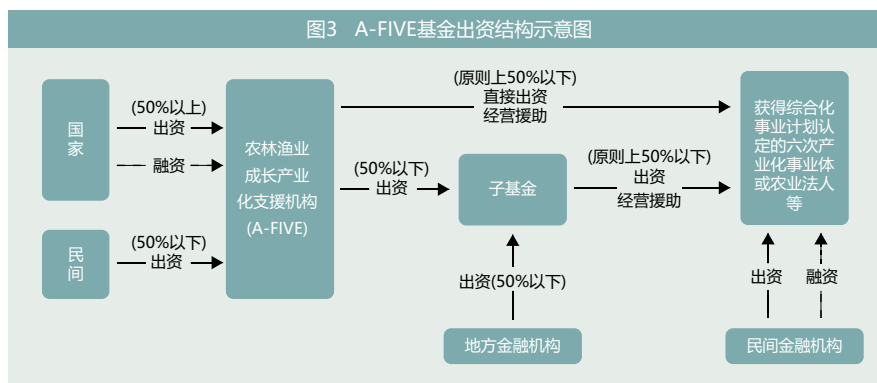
图3　A-FIVE基金出资结构示意图

国家

民间

(50%以上)
出资

融资

(50%以下)
出资

农林渔业成长产业化支援机构(A-FIVE)

(原则上50%以下)
直接出资
经营援助

(50%以下)
出资

子基金

(原则上50%以下)
出资
经营援助

获得综合化事业计划认定的六次产业化事业体或农业法人等

出资(50%以下)

地方金融机构

出资

融资

民间金融机构